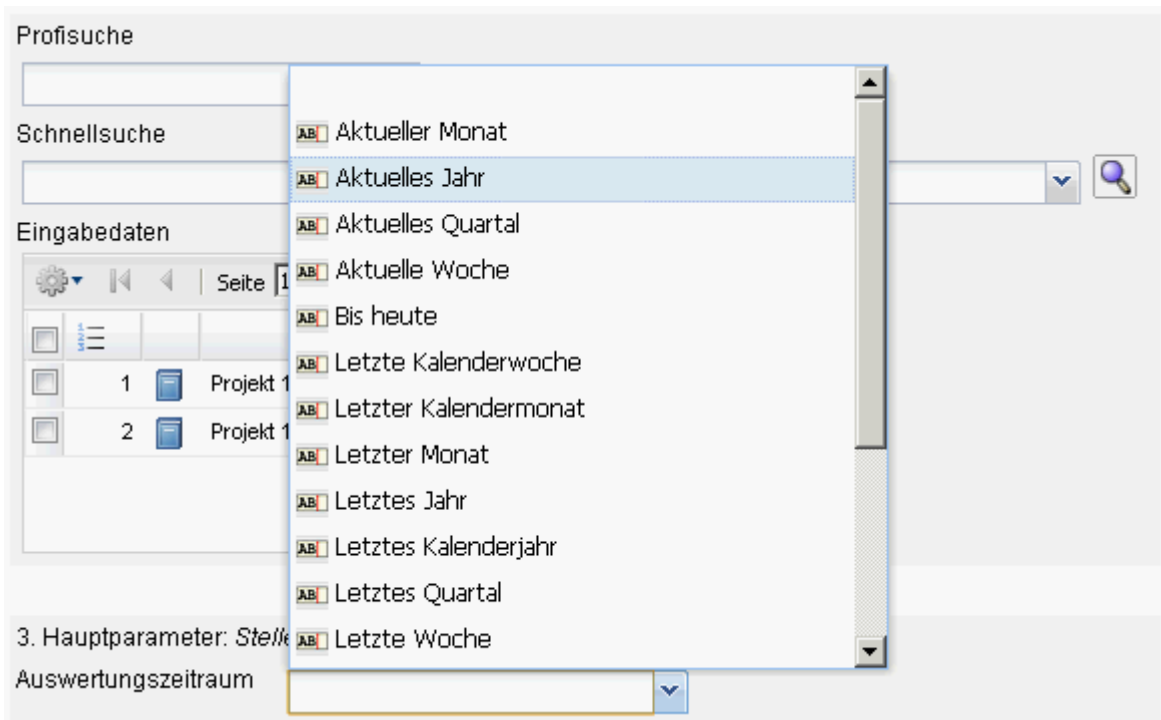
Profisuche

Schnellsuche

Eingabedaten

Seite 1

1 Projekt 1

2 Projekt 1

3. Hauptparameter: Stelle

Auswertungszeitraum

AB Aktueller Monat
AB Aktuelles Jahr
AB Aktuelles Quartal
AB Aktuelle Woche
AB Bis heute
AB Letzte Kalenderwoche
AB Letzter Kalendermonat
AB Letzter Monat
AB Letztes Jahr
AB Letztes Kalenderjahr
AB Letztes Quartal
AB Letzte Woche